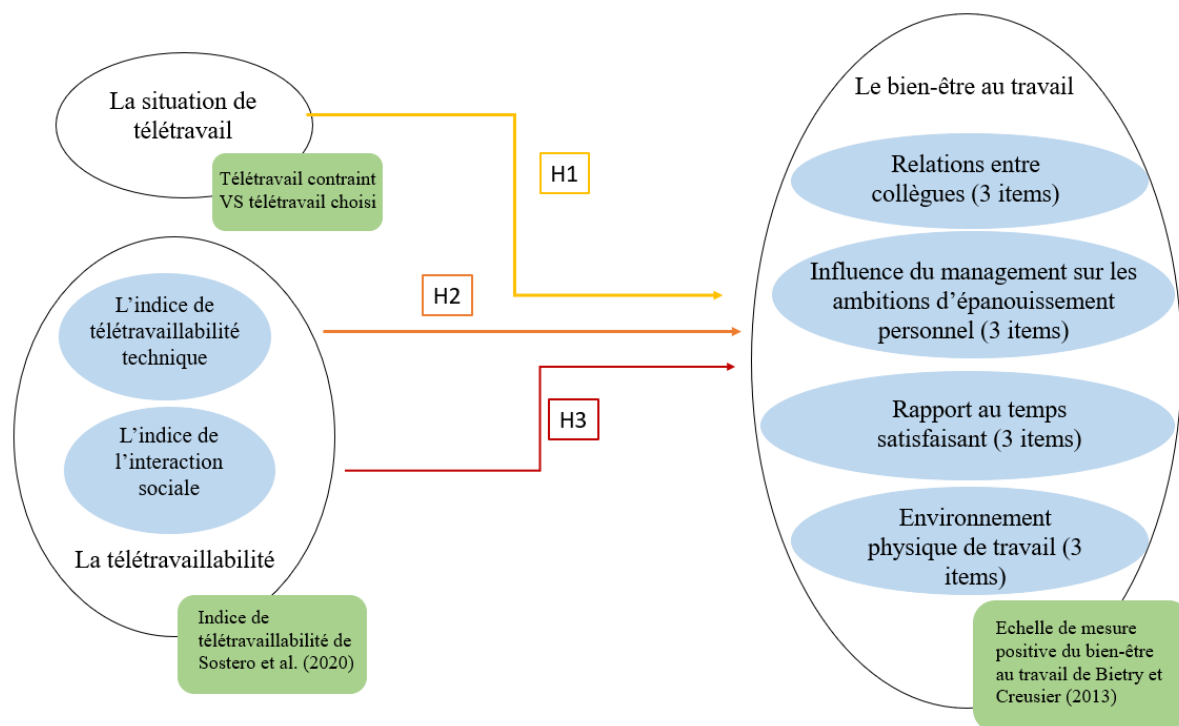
La situation de télétravail

Télétravail contraint VS télétravail choisi

H1

L’indice de télétravaillabilité technique

L’indice de l’interaction sociale

La télétravaillabilité

Indice de télétravaillabilité de Sostero et al. (2020)

H2

H3

Le bien-être au travail

Relations entre collègues (3 items)

Influence du management sur les ambitions d’épanouissement personnel (3 items)

Rapport au temps satisfaisant (3 items)

Environnement physique de travail (3 items)

Echelle de mesure positive du bien-être au travail de Bietry et Creusier (2013)